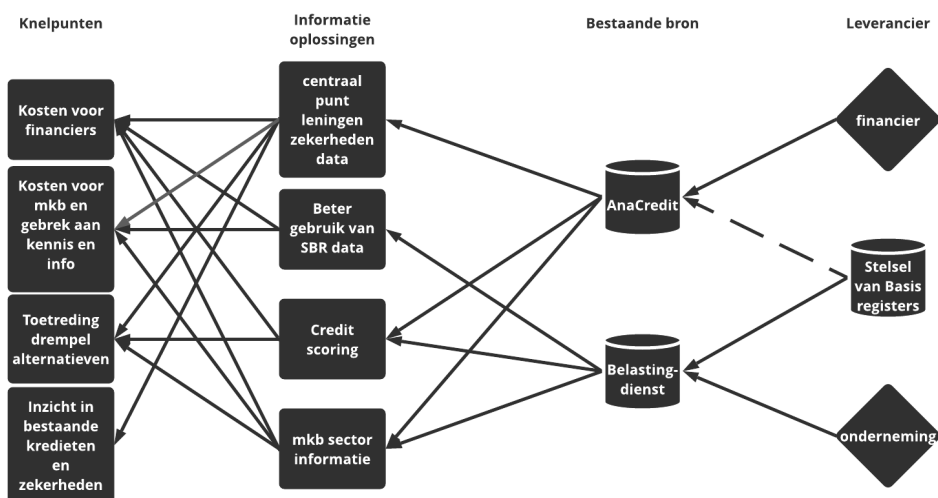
Knelpunten

Informatie oplossingen

Bestaande bron

Leverancier

Kosten voor financiers

Kosten voor mkb en gebrek aan kennis en info

Toetreding drempel alternatieven

Inzicht in bestaande kredieten en zekerheden

centraal punt leningen zekerheden data

Beter gebruik van SBR data

Credit scoring

mkb sector informatie

AnaCredit

Belasting-dienst

financier

Stelsel van Basis registers

onderneming